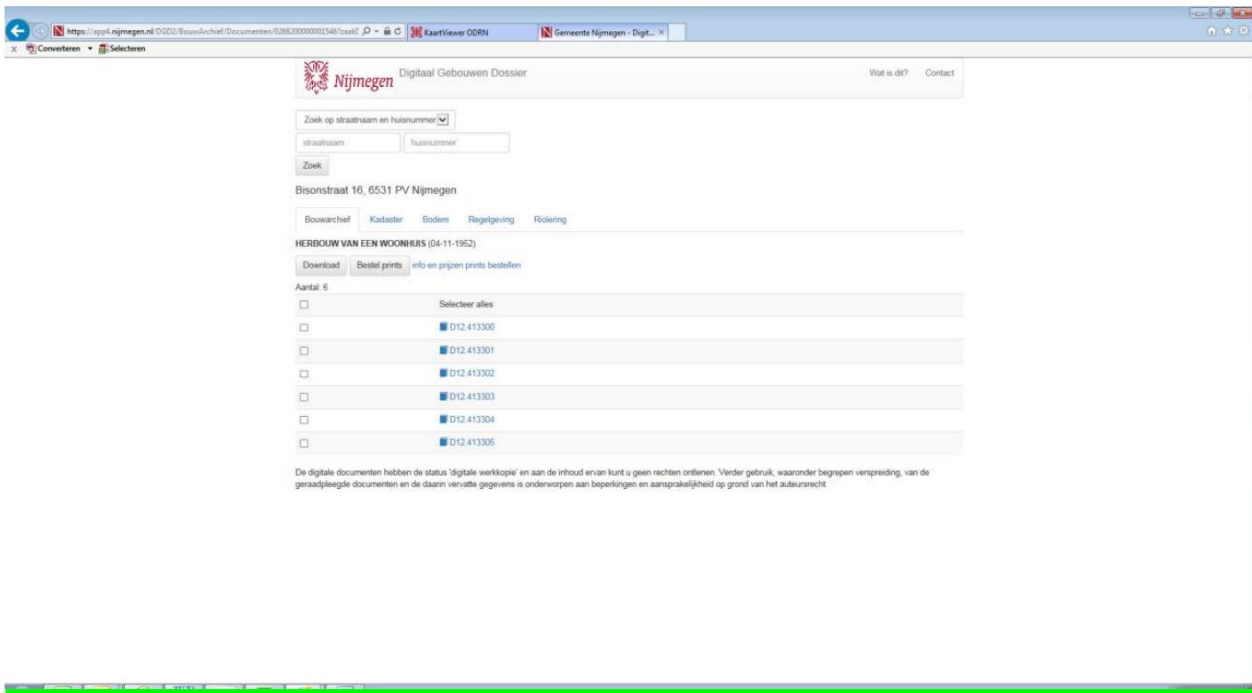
https://app4.nijmegen.nl/DGD2/BouwArchief/Documenten/0268200000015467zaakI

KaartViewer ODRN

Gemeente Nijmegen - Digit...

Converteren Selecteren

Nijmegen Digitaal Gebouwen Dossier

Wat is dit? Contact

Zoek op straatnaam en huisnummer

straatnaam huisnummer

Zoek

Bisonstraat 16, 6531 PV Nijmegen

Bouwarchief Kadaster Bodem Regelgeving Riolering

HERBOUW VAN EEN WOONHUIS (04-11-1952)

Download Bestel prints info en prijzen prints bestellen

Aantal: 6

Selecteer alles

D12.413300

D12.413301

D12.413302

D12.413303

D12.413304

D12.413305

De digitale documenten hebben de status 'digitale werkkopie' en aan de inhoud ervan kunt u geen rechten ontlenen. Verder gebruik, waaronder begrepen verspreiding, van de geraadpleegde documenten en de daarin vervatte gegevens is onderworpen aan beperkingen en aansprakelijkheid op grond van het auteursrecht.